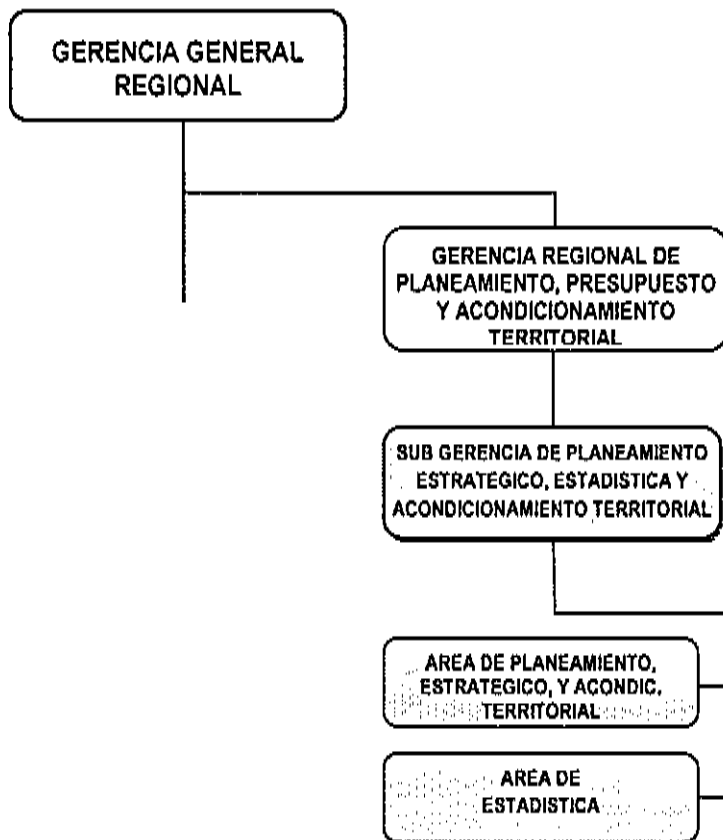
GERENCIA GENERAL REGIONAL

GERENCIA REGIONAL DE PLANEAMIENTO, PRESUPUESTO Y ACONDICIONAMIENTO TERRITORIAL

SUB GERENCIA DE PLANEAMIENTO ESTRATEGICO, ESTADISTICA Y ACONDICIONAMIENTO TERRITORIAL

AREA DE PLANEAMIENTO, ESTRATEGICO, Y ACONDIC. TERRITORIAL

AREA DE ESTADISTICA